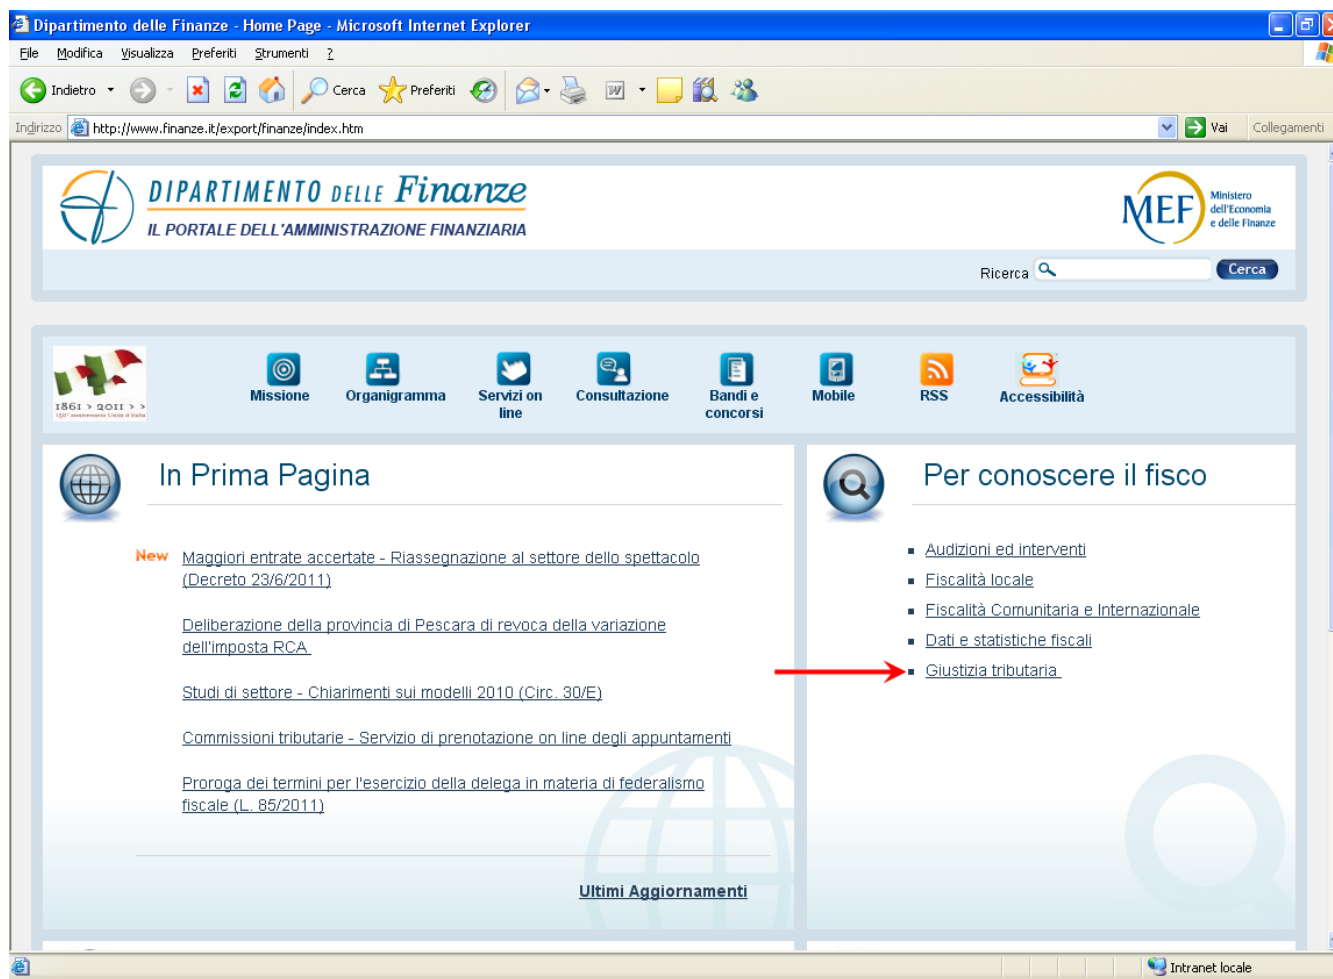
Dipartimento delle Finanze - Home Page - Microsoft Internet Explorer

File Modifica Visualizza Preferiti Strumenti ?

Indietro Cerca Preferiti

Indirizzo http://www.finanze.it/export/finanze/index.htm Vai Collegamenti

DIPARTIMENTO DELLE Finanze
IL PORTALE DELL'AMMINISTRAZIONE FINANZIARIA

MEF Ministero dell'Economia e delle Finanze

Ricerca Cerca

1861 > 2011 > >

Missione Organigramma Servizi on line Consultazione Bandi e concorsi Mobile RSS Accessibilità

In Prima Pagina

New Maggiori entrate accertate - Riassegnazione al settore dello spettacolo (Decreto 23/6/2011)

Deliberazione della provincia di Pescara di revoca della variazione dell'imposta RCA

Studi di settore - Chiarimenti sui modelli 2010 (Circ. 30/E)

Commissioni tributarie - Servizio di prenotazione on line degli appuntamenti

Proroga dei termini per l'esercizio della delega in materia di federalismo fiscale (L. 85/2011)

Ultimi Aggiornamenti

Per conoscere il fisco

Audizioni ed interventi
Fiscalità locale
Fiscalità Comunitaria e Internazionale
Dati e statistiche fiscali
Giustizia tributaria

Intranet locale